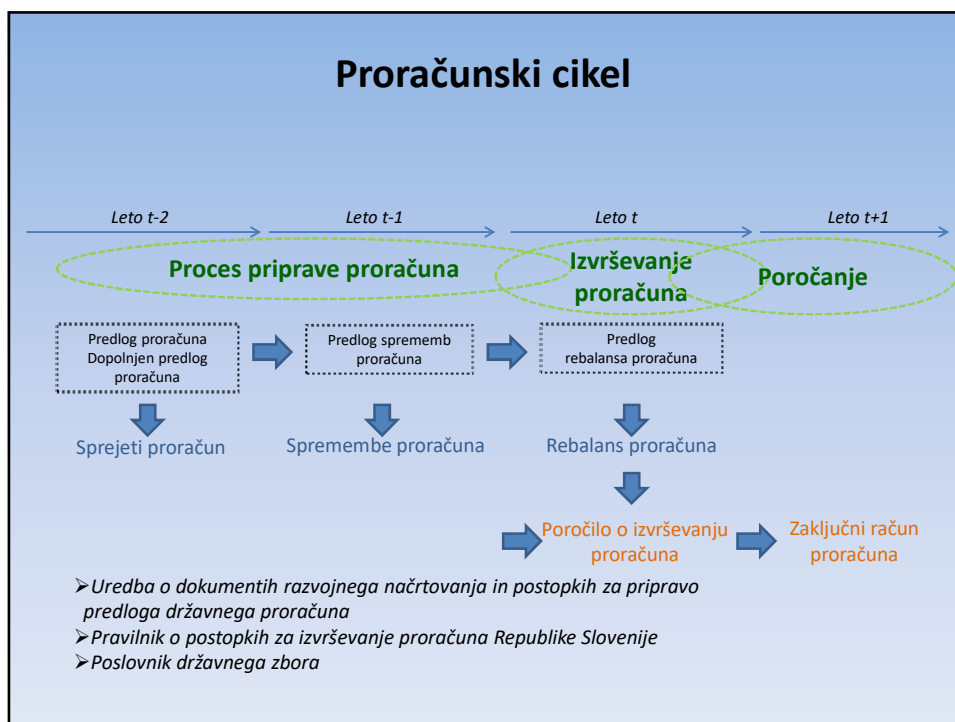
Proračunski cikel

Leto t-2

Leto t-1

Leto t

Leto t+1

Proces priprave proračuna

Izvrševanje proračuna

Poročanje

Predlog proračuna
Dopolnjen predlog proračuna

Predlog sprememb proračuna

Predlog rebalansa proračuna

Sprejeti proračun

Spremembe proračuna

Rebalans proračuna

Poročilo o izvrševanju proračuna

Zaključni račun proračuna

➢Uredba o dokumentih razvojnega načrtovanja in postopkih za pripravo predloga državnega proračuna
➢Pravilnik o postopkih za izvrševanje proračuna Republike Slovenije
➢Poslovnik državnega zbora